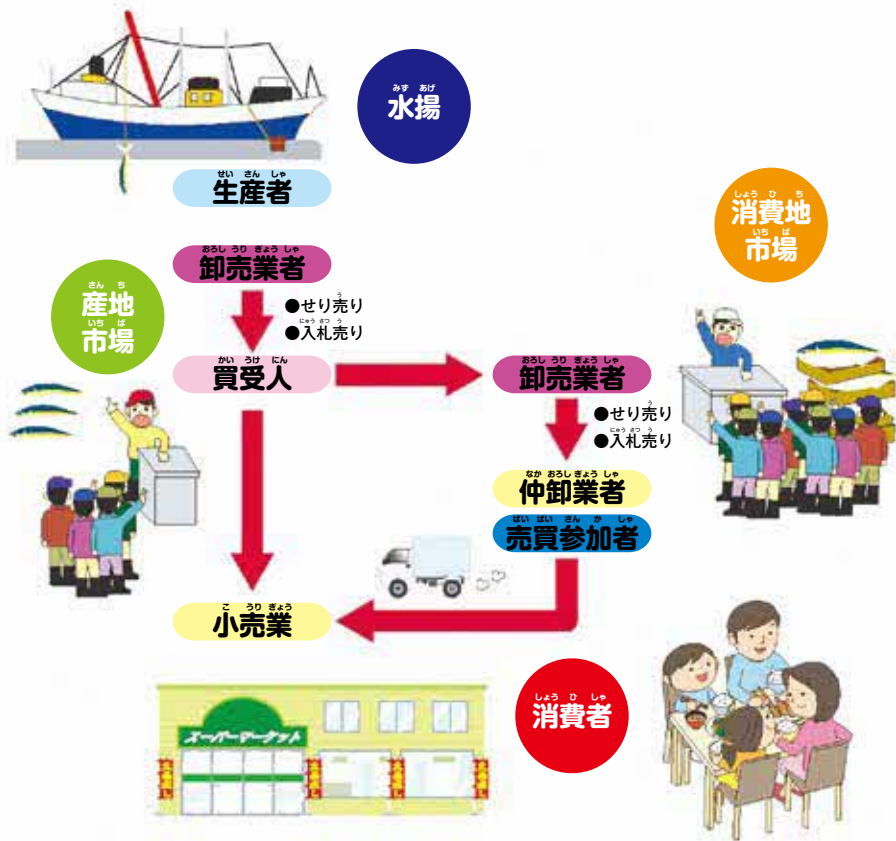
みずあげ
水揚

せいさんしゃ
生産者

しょうひち
消費地
いちば
市場

おろしうりぎょうしゃ
卸売業者

さんち
産地
いちば
市場

●せり売り
●入札売り

かいうけにん
買受人

おろしうりぎょうしゃ
卸売業者

●せり売り
●入札売り

なかおろしぎょうしゃ
仲卸業者

ばいばいさんかしゃ
売買参加者

こうりぎょう
小売業

しょうひしゃ
消費者

スーパーマーケット